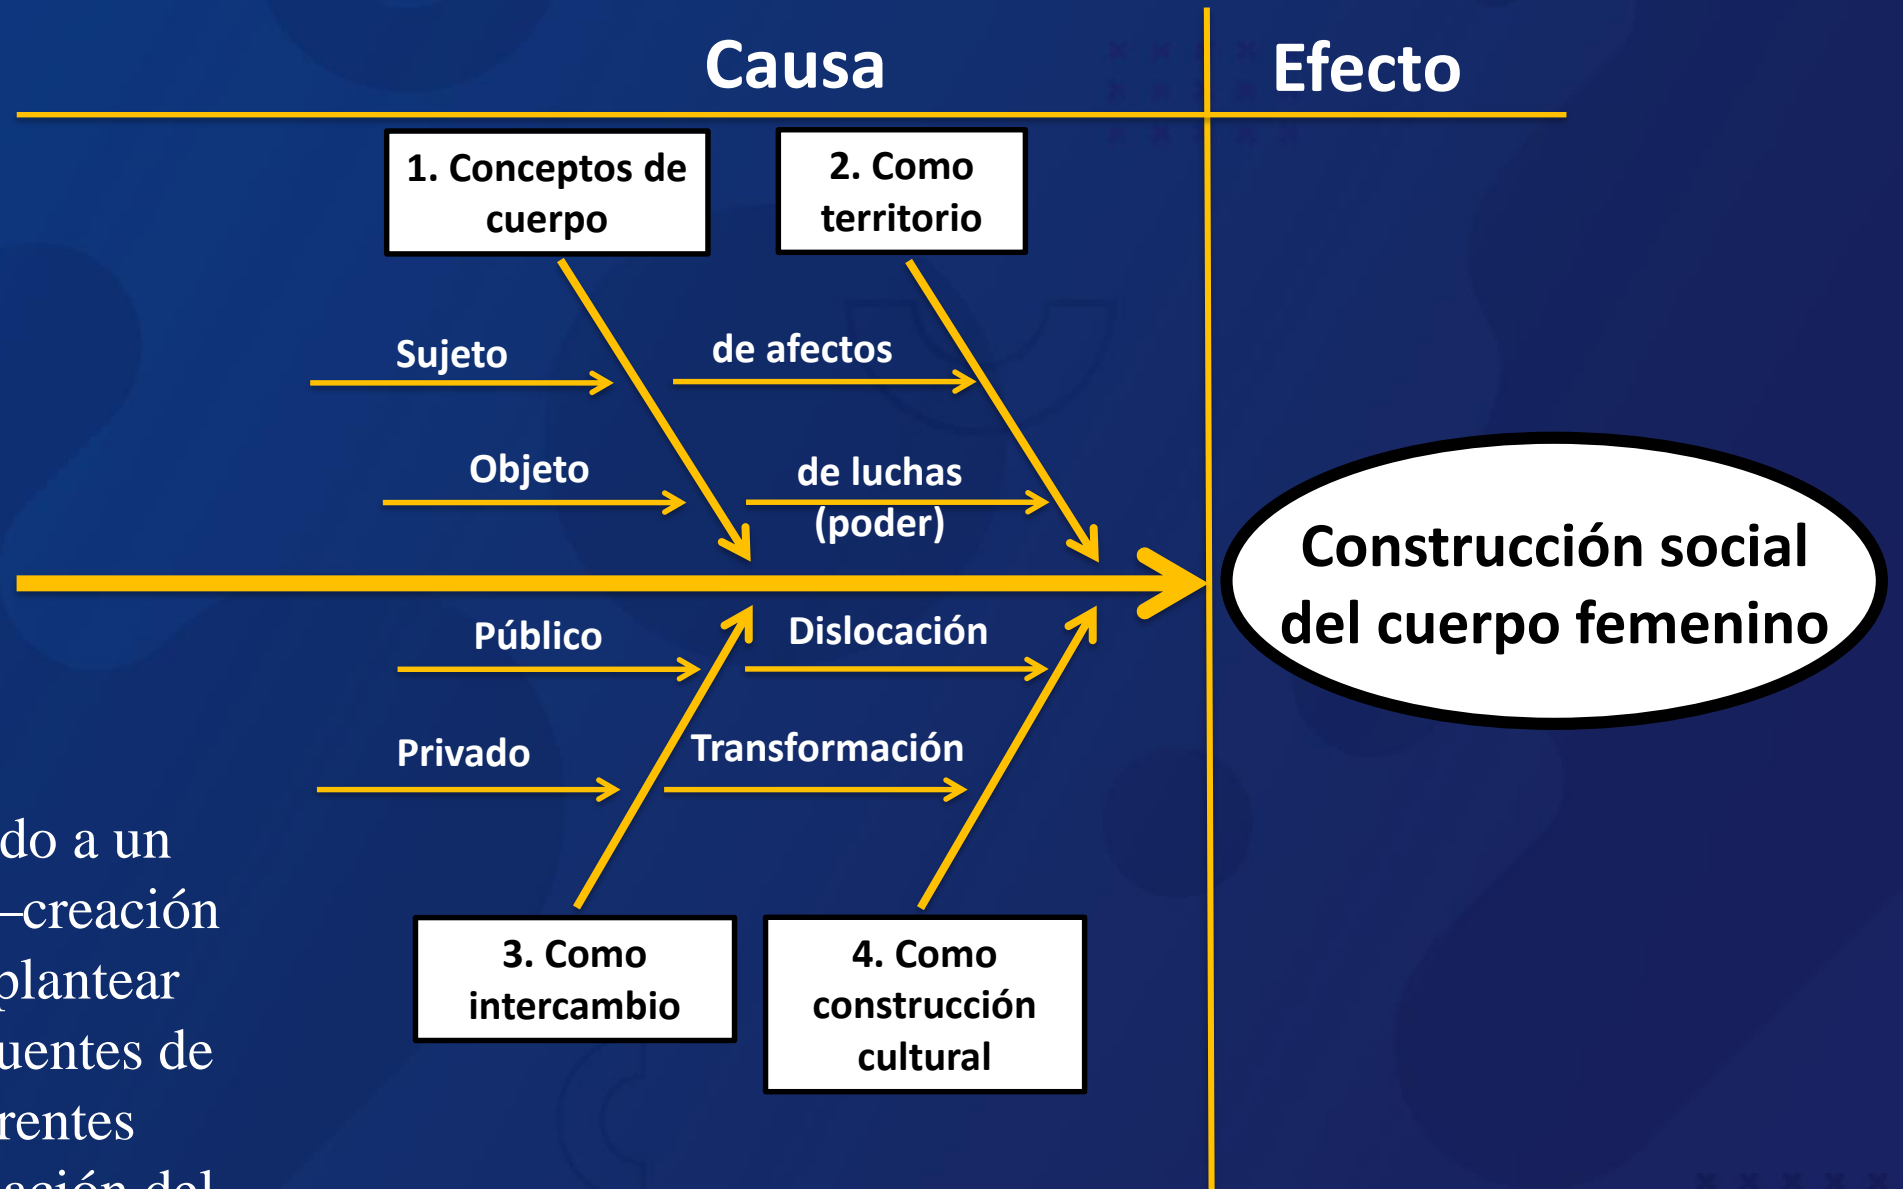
Causa

Efecto

1. Conceptos de cuerpo

2. Como territorio

Sujeto

de afectos

Objeto

de luchas (poder)

Construcción social del cuerpo femenino

Público

Dislocación

Privado

Transformación

3. Como intercambio

4. Como construcción cultural

do a un
–creación
plantear
uentes de
rentes
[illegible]